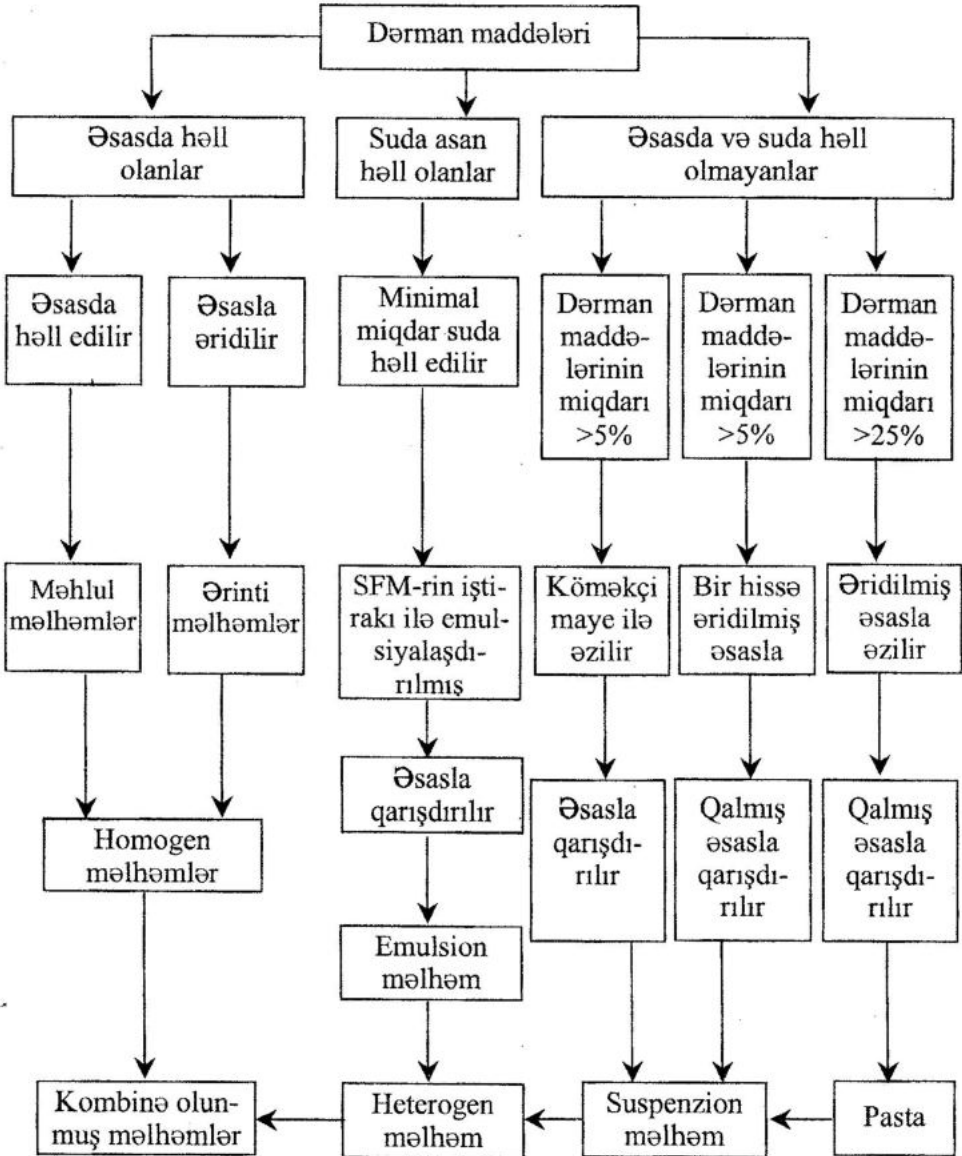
Dərman maddələri

Əsasda həll olanlar

Suda asan həll olanlar

Əsasda və suda həll olmayanlar

Əsasda həll edilir

Əsasla əridilir

Minimal miqdar suda həll edilir

Dərman maddələrinin miqdarı >5%

Dərman maddələrinin miqdarı >5%

Dərman maddələrinin miqdarı >25%

Məhlul məlhəmlər

Ərinti məlhəmlər

SFM-rin iştirakı ilə emulsiyalaşdırılmış

Köməkçi maye ilə əzilir

Bir hissə əridilmiş əsasla

Əridilmiş əsasla əzilir

Əsasla qarışdırılır

Əsasla qarışdırılır

Qalmış əsasla qarışdırılır

Qalmış əsasla qarışdırılır

Homogen məlhəmlər

Emulsion məlhəm

Kombinə olunmuş məlhəmlər

Heterogen məlhəm

Suspenzion məlhəm

Pasta